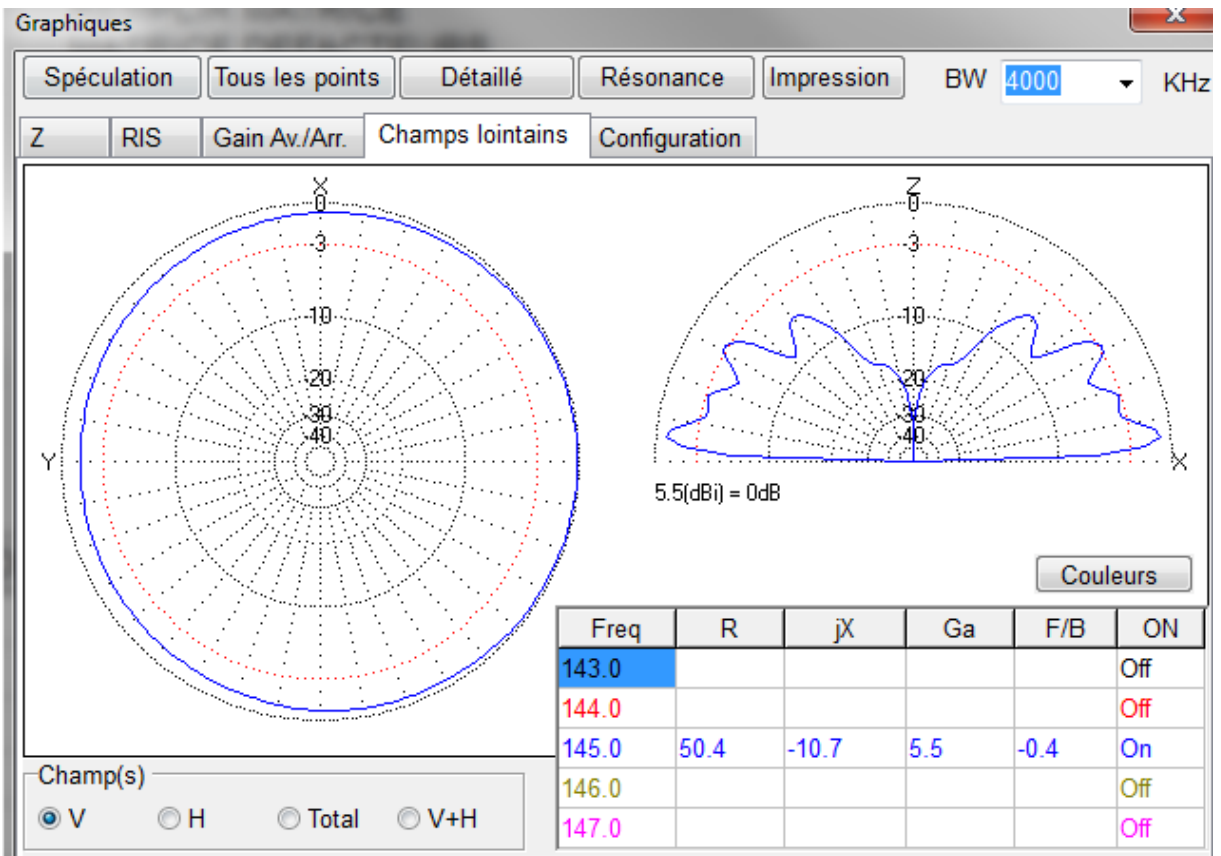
Graphiques

Spéculation | Tous les points | Détaillé | Résonance | Impression | BW 4000 KHz

Z | RIS | Gain Av./Arr. | Champs lointains | Configuration

X
0
3
10
20
30
40
Y

Z
0
3
10
20
30
40
X

5.5(dBi) = 0dB

Couleurs

| Freq | R | jX | Ga | F/B | ON |
|---|---|---|---|---|---|
| 143.0 | | | | | Off |
| 144.0 | | | | | Off |
| 145.0 | 50.4 | -10.7 | 5.5 | -0.4 | On |
| 146.0 | | | | | Off |
| 147.0 | | | | | Off |

Champ(s)
V H Total V+H